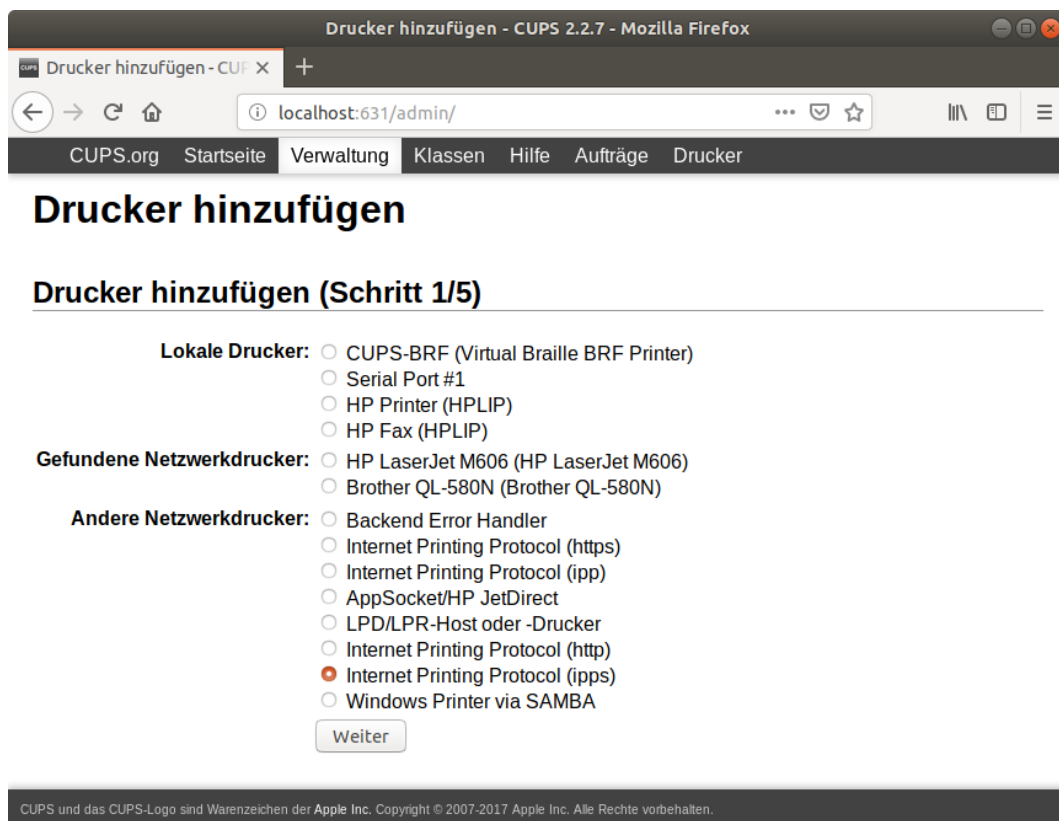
Drucker hinzufügen - CUPS 2.2.7 - Mozilla Firefox

Drucker hinzufügen - CUF ×

localhost:631/admin/

CUPS.org Startseite Verwaltung Klassen Hilfe Aufträge Drucker

Drucker hinzufügen

Drucker hinzufügen (Schritt 1/5)

Lokale Drucker: CUPS-BRF (Virtual Braille BRF Printer)
Serial Port #1
HP Printer (HPLIP)
HP Fax (HPLIP)

Gefundene Netzwerkdrucker: HP LaserJet M606 (HP LaserJet M606)
Brother QL-580N (Brother QL-580N)

Andere Netzwerkdrucker: Backend Error Handler
Internet Printing Protocol (https)
Internet Printing Protocol (ipp)
AppSocket/HP JetDirect
LPD/LPR-Host oder -Drucker
Internet Printing Protocol (http)
Internet Printing Protocol (ipps)
Windows Printer via SAMBA

Weiter

CUPS und das CUPS-Logo sind Warenzeichen der Apple Inc. Copyright © 2007-2017 Apple Inc. Alle Rechte vorbehalten.